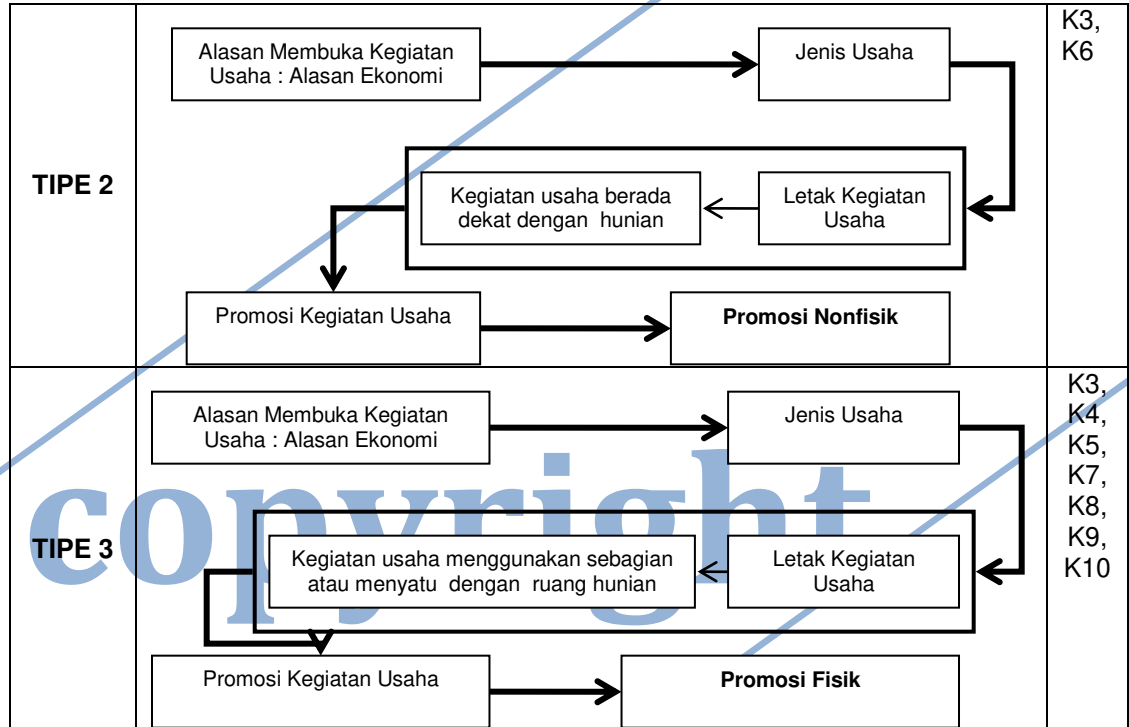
| TIPE 2 | Alasan Membuka Kegiatan Usaha : Alasan Ekonomi → Jenis Usaha → Letak Kegiatan Usaha → Kegiatan usaha berada dekat dengan hunian → Promosi Kegiatan Usaha → **Promosi Nonfisik** | K3, K6 |
|---|---|---|
| TIPE 3 | Alasan Membuka Kegiatan Usaha : Alasan Ekonomi → Jenis Usaha → Letak Kegiatan Usaha → Kegiatan usaha menggunakan sebagian atau menyatu dengan ruang hunian → Promosi Kegiatan Usaha → **Promosi Fisik** | K3, K4, K5, K7, K8, K9, K10 |

copyright